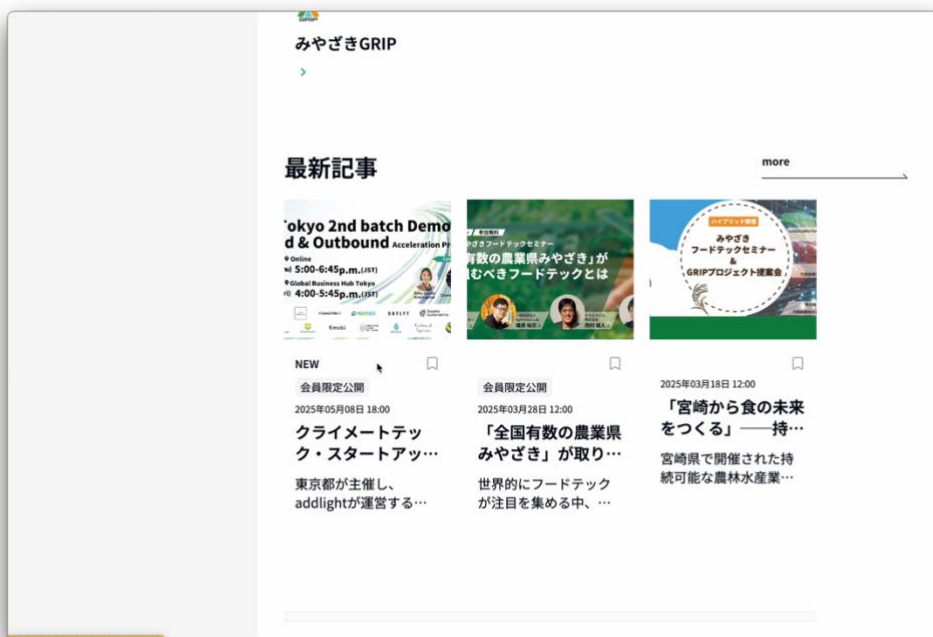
みやざきGRIP

›

最新記事

more

Tokyo 2nd batch Demo
d & Outbound Acceleration Pr
Online
5:00-6:45p.m.(JST)
Global Business Hub Tokyo
4:00-5:45p.m.(JST)

NEW

会員限定公開

2025年05月08日 18:00

クライメートテック・スタートアッ…

東京都が主催し、addlightが運営する…

みやざきフードテックセミナー
有数の農業県みやざき」が
むべきフードテックとは

会員限定公開

2025年03月28日 12:00

「全国有数の農業県みやざき」が取り…

世界的にフードテックが注目を集める中、…

ハイブリッド開催
みやざき
フードテックセミナー
&
GRIPプロジェクト提案会

2025年03月18日 12:00

「宮崎から食の未来をつくる」――持…

宮崎県で開催された持続可能な農林水産業…